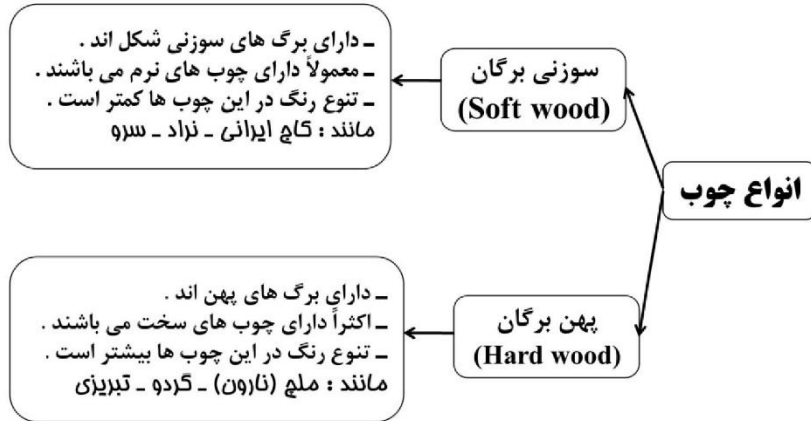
انواع چوب

سوزنی برگان
(Soft wood)

ـ دارای برگ های سوزنی شکل اند .
ـ معمولاً دارای چوب های نرم می باشند .
ـ تنوع رنگ در این چوب ها کمتر است .
مانند : کاج ایرانی ـ نراد ـ سرو

پهن برگان
(Hard wood)

ـ دارای برگ های پهن اند .
ـ اکثراً دارای چوب های سخت می باشند .
ـ تنوع رنگ در این چوب ها بیشتر است .
مانند : ملج (نارون) ـ گردو ـ تبریزی